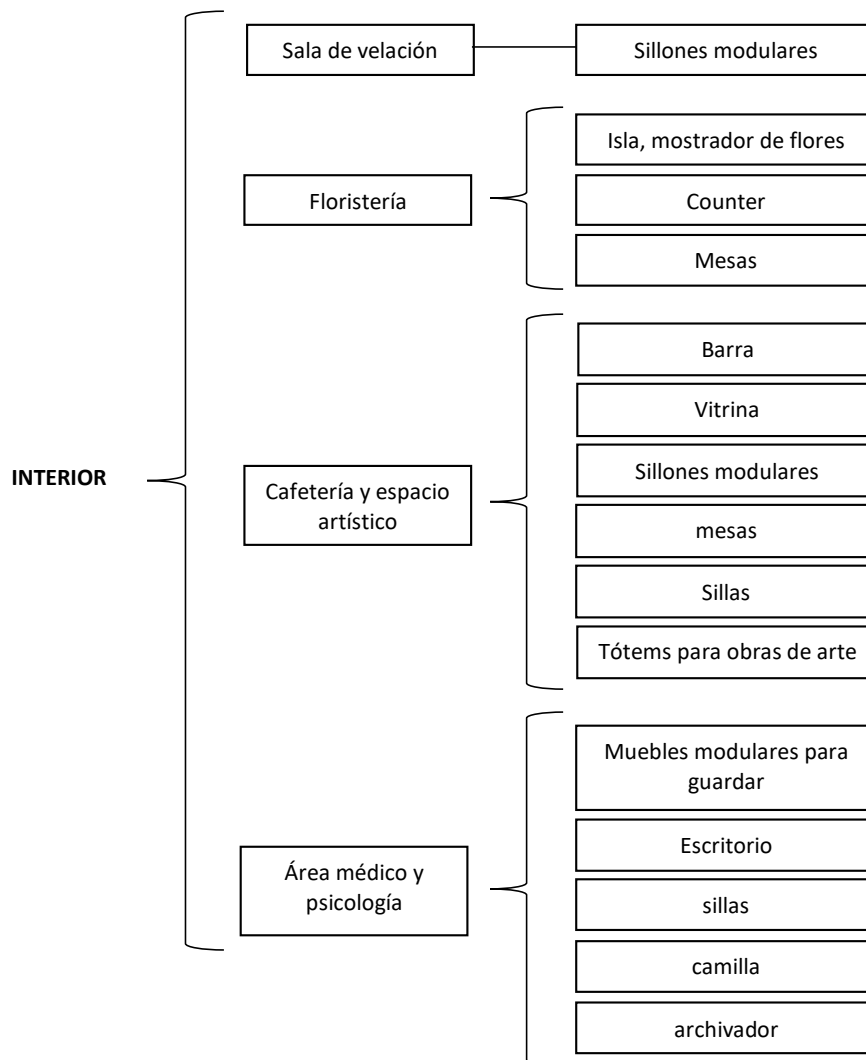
INTERIOR

Sala de velación

Sillones modulares

Floristería

Isla, mostrador de flores

Counter

Mesas

Cafetería y espacio artístico

Barra

Vitrina

Sillones modulares

mesas

Sillas

Tótems para obras de arte

Área médico y psicología

Muebles modulares para guardar

Escritorio

sillas

camilla

archivador